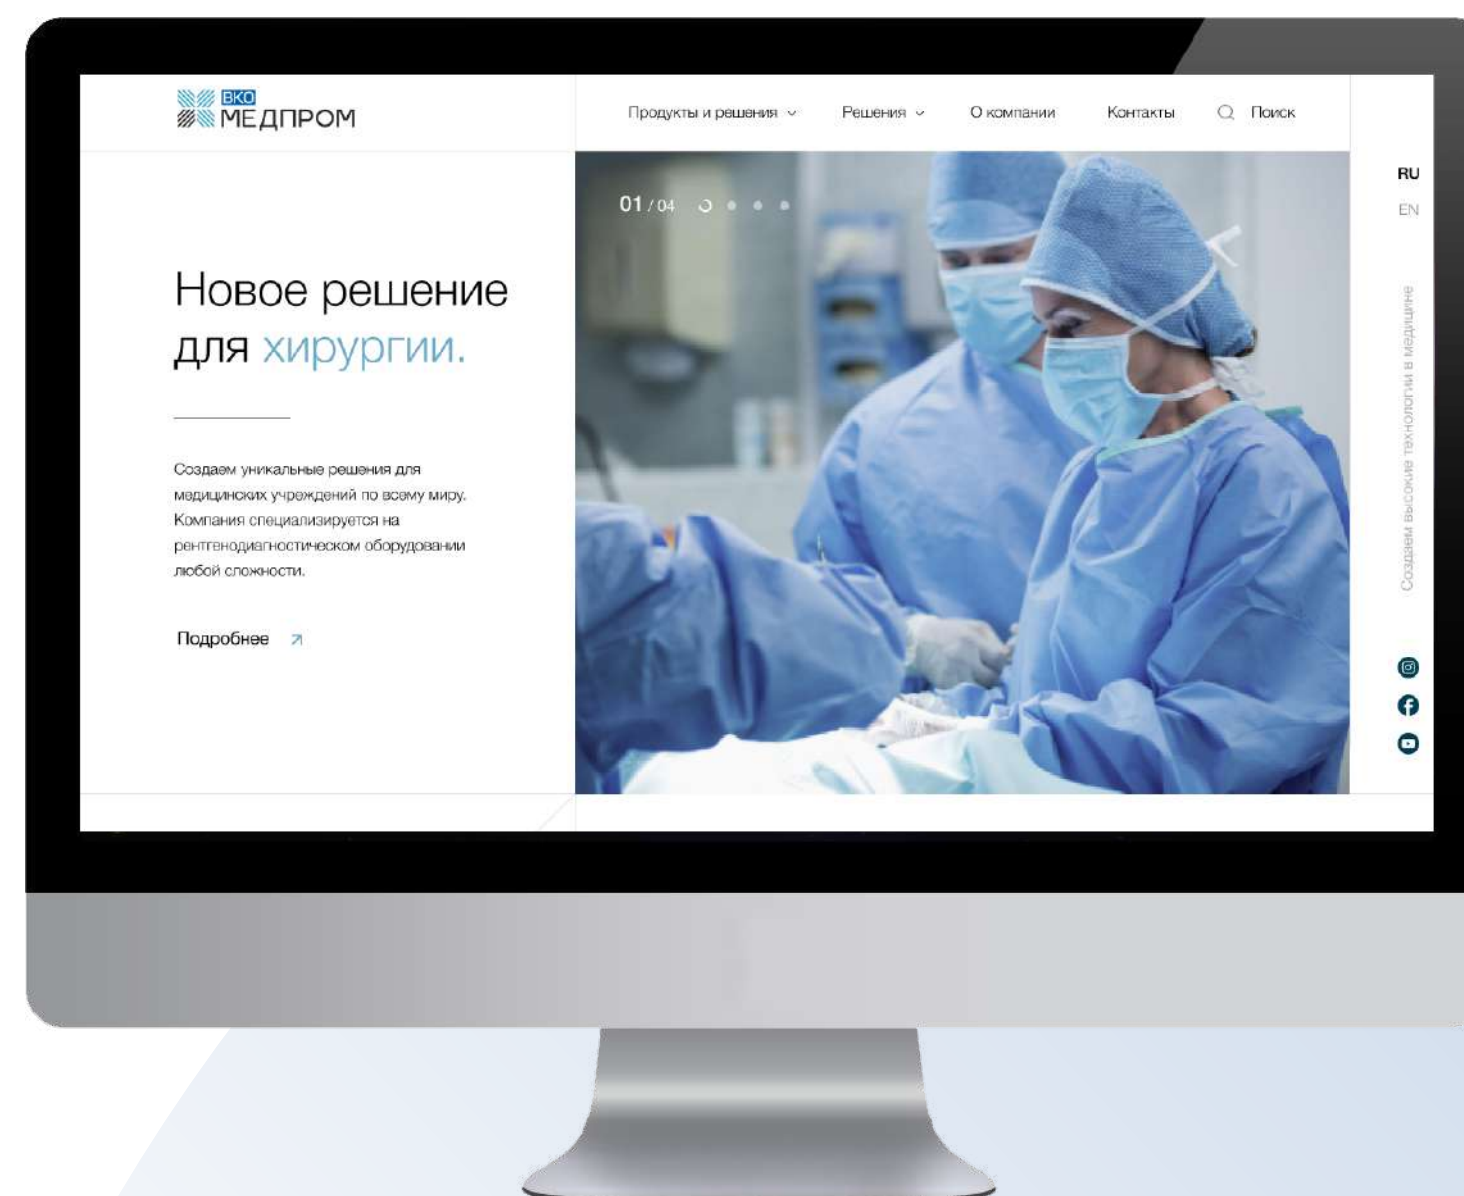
ВКО МЕДПРОМ

Продукты и решения Решения О компании Контакты Поиск

RU
EN

01 / 04

Новое решение для хирургии.

Создаем уникальные решения для медицинских учреждений по всему миру. Компания специализируется на рентгенодиагностическом оборудовании любой сложности.

Подробнее

Создаем высокие технологии в медицине